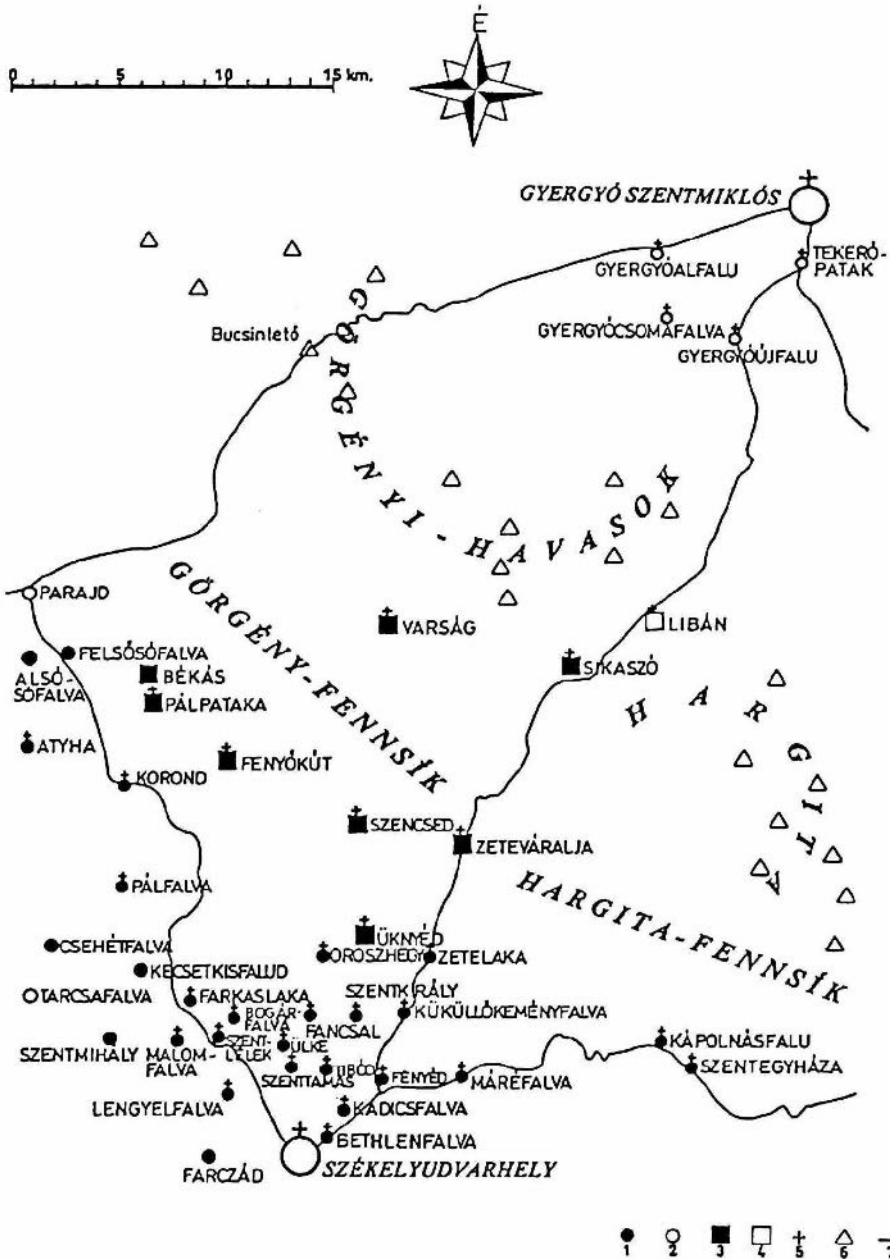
É

0 5 10 15 km.

GYERGYÓ SZENTMIKLÓS

GYERGYÓALFALU

TEKERŐPATAK

GYERGYÓCSOMAFALVA

GYERGYÓÚJFALU

Bucsinlető

GÖRGÉNYI-HAVASOK

GÖRGÉNY-FENNSÍK

PARAJD

FELSŐSÓFALVA

ALSÓSÓFALVA

BÉKÁS

PÁLPATAKA

VARSÁG

LIBÁN

SIKASZÓ

HARGITA

ATYHA

KOROND

FENYŐKÚT

SZENCSED

ZETEVÁRALJA

PÁLFALVA

HARGITA-FENNSÍK

CSEHÉTFALVA

ÜKNYÉD

OROSZHEGY

ZETELAKA

KECSETKISFALUD

TARCSAFALVA

FARKASLAKA

BOGÁRFALVA

FANCSAL

SZENTKIRÁLY

KÜKÜLLŐKEMÉNYFALVA

SZENTMIHÁLY

MALOMFALVA

SZENTLÉLEK

ÜLKE

SZENTTAMÁS

TIBOD

FENYÉD

MÁRÉFALVA

KÁPOLNÁSFALU

SZENTEGYHÁZA

LENGYELFALVA

KADICSFALVA

BETHLENFALVA

FARCZÁD

SZÉKELYUDVARHELY

1 2 3 4 5 6